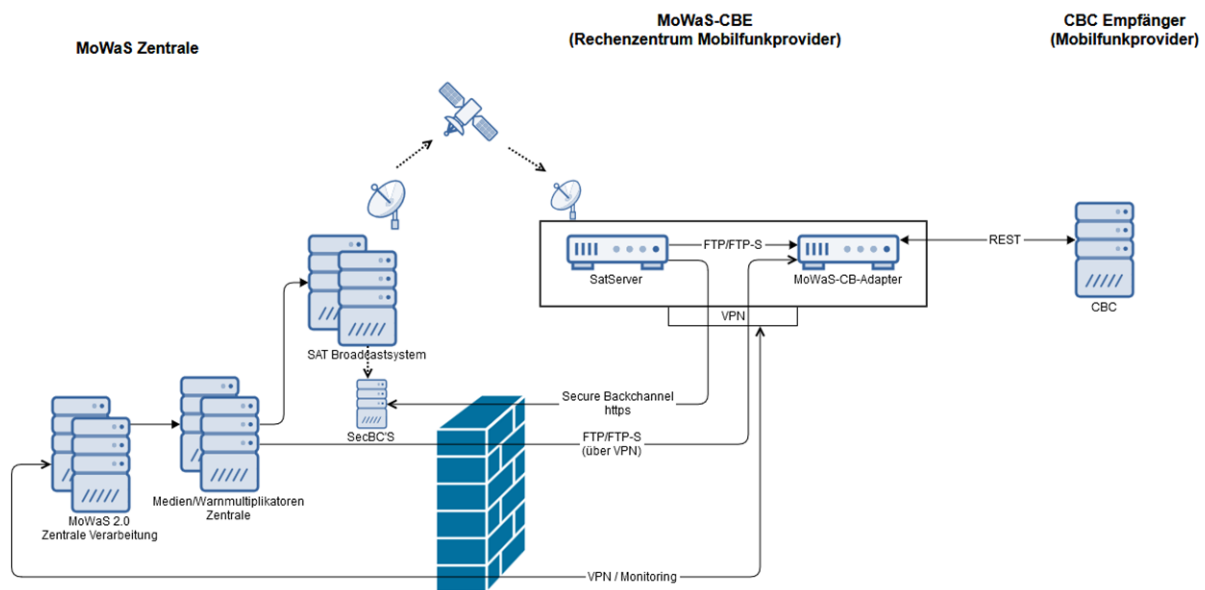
MoWaS Zentrale

MoWaS-CBE
(Rechenzentrum Mobilfunkprovider)

CBC Empfänger
(Mobilfunkprovider)

FTP/FTP-S

REST

SatServer

MoWaS-CB-Adapter

CBC

VPN

SAT Broadcastsystem

Secure Backchannel
https

SecBC'S

FTP/FTP-S
(über VPN)

Medien/Warnmultiplikatoren
Zentrale

MoWaS 2.0
Zentrale Verarbeitung

VPN / Monitoring